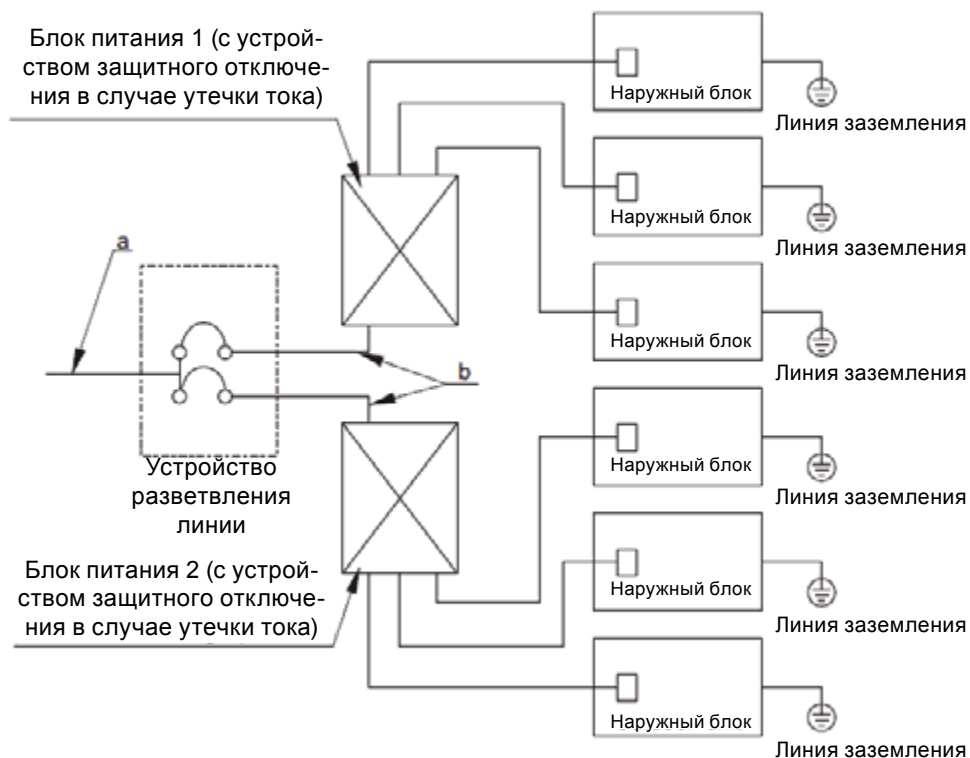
Блок питания 1 (с устройством защитного отключения в случае утечки тока)

Наружный блок
Линия заземления
Наружный блок
Линия заземления
Наружный блок
Линия заземления

a

b

Устройство разветвления линии

Наружный блок
Линия заземления

Блок питания 2 (с устройством защитного отключения в случае утечки тока)

Наружный блок
Линия заземления
Наружный блок
Линия заземления